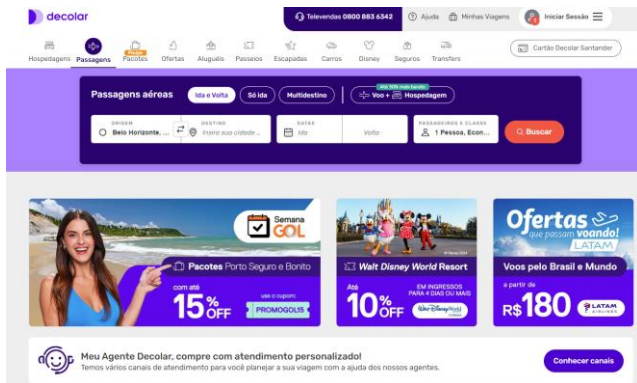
decolar

Televendas 0800 883 6342 | Ajuda | Minhas Viagens | Iniciar Sessão

Hospedagens | Passagens | Promo Pacotes | Ofertas | Aluguéis | Passeios | Escapadas | Carros | Disney | Seguros | Transfers | Cartão Decolar Santander

Passagens aéreas | Ida e Volta | Só ida | Multidestino | Até 30% mais barato Voo + Hospedagem

ORIGEM Belo Horizonte, ... | DESTINO Insira sua cidade ... | DATAS Ida | Volta | PASSAGEIROS E CLASSE 1 Pessoa, Econ... | Buscar

Semana GOL
Pacotes Porto Seguro e Bonito
com até 15% OFF
use o cupom: PROMOGOL15

Walt Disney World Resort
© Disney 2024
Até 10% OFF EM INGRESSOS PARA 4 DIAS OU MAIS
Walt Disney World

Ofertas que passam voando! LATAM
Voos pelo Brasil e Mundo
a partir de R$180
LATAM AIRLINES

Meu Agente Decolar, compre com atendimento personalizado!
Temos vários canais de atendimento para você planejar a sua viagem com a ajuda dos nossos agentes.
Conhecer canais